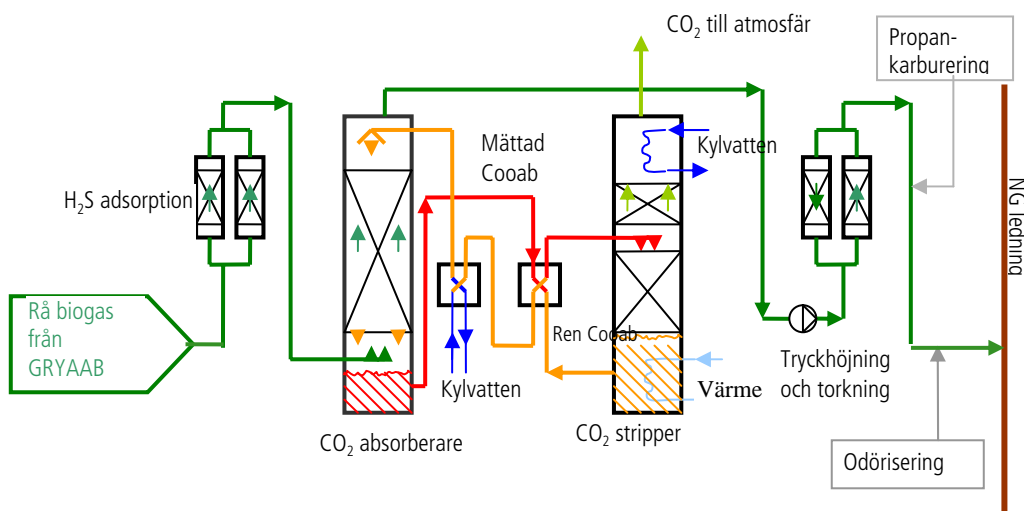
$CO_2$ till atmosfär

Propan-
karburering

NG ledning

Mättad
Cooab

Kylvatten

$H_2S$ adsorption

Rå biogas
från
GRYAAB

Ren Cooab

Kylvatten

Värme

Tryckhöjning
och torkning

$CO_2$ absorberare

$CO_2$ stripper

Odörisering